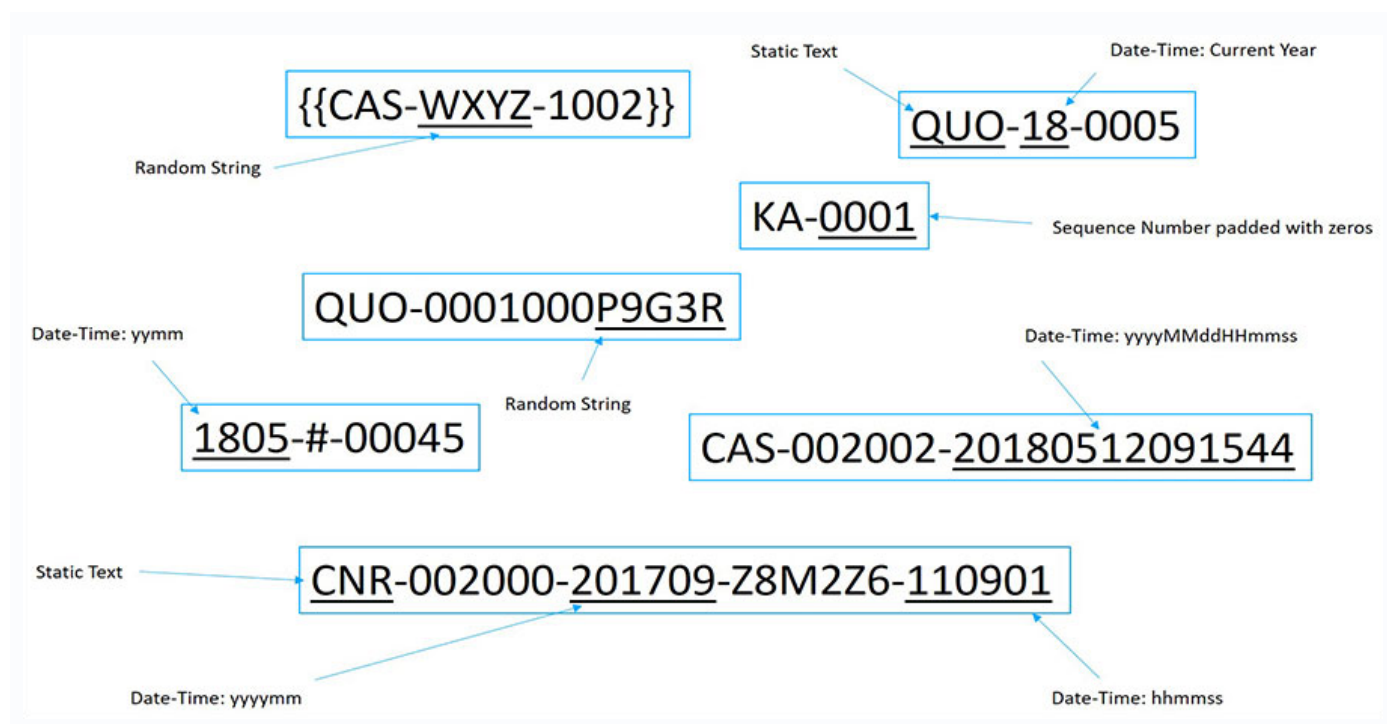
Static Text

Date-Time: Current Year

{{CAS-WXYZ-1002}}

Random String

QUO-18-0005

KA-0001

Sequence Number padded with zeros

QUO-0001000P9G3R

Date-Time: yymm

Random String

Date-Time: yyyyMMddHHmmss

1805-#-00045

CAS-002002-20180512091544

Static Text

CNR-002000-201709-Z8M2Z6-110901

Date-Time: yyyymm

Date-Time: hhmmss